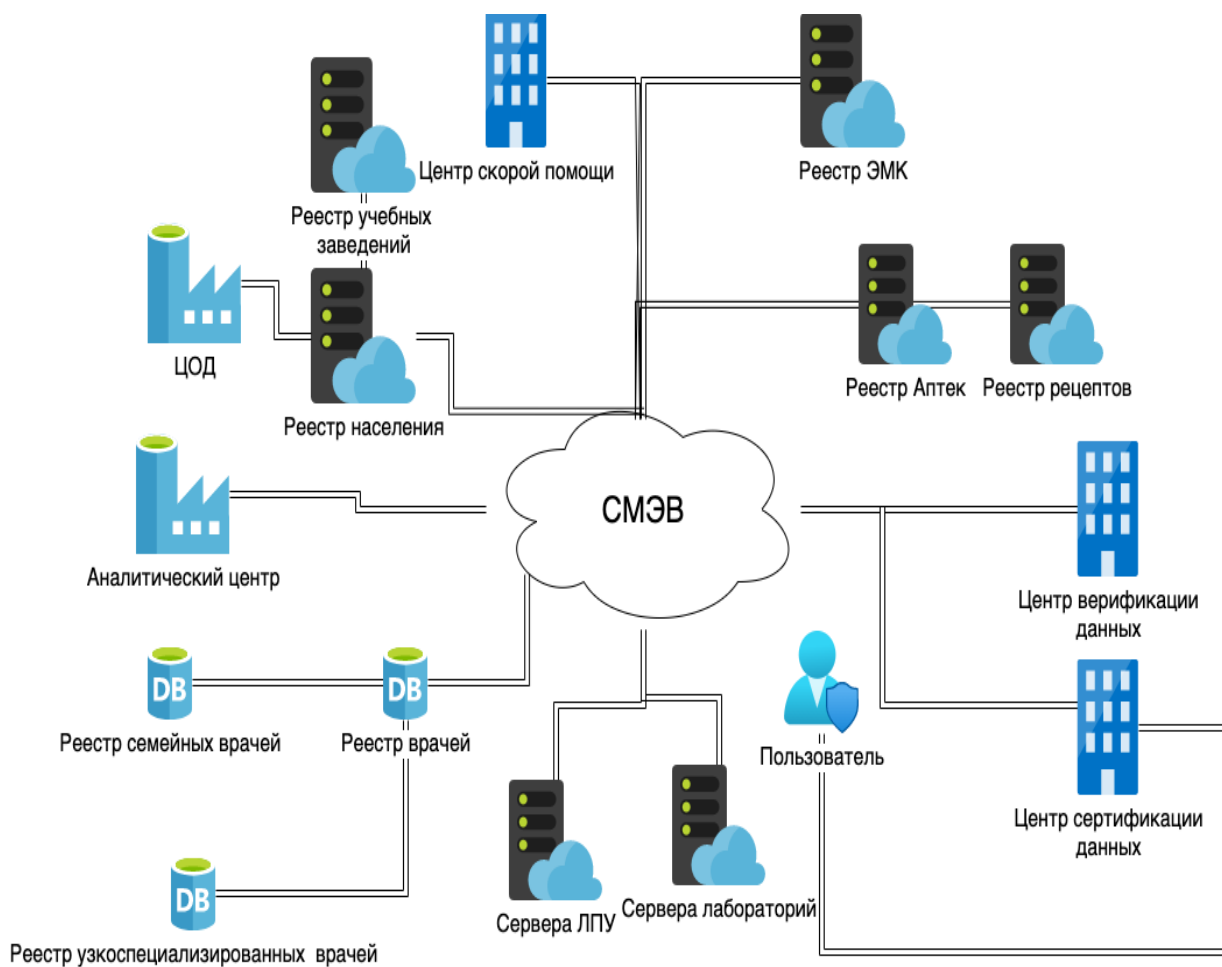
Центр скорой помощи

Реестр ЭМК

Реестр учебных заведений

ЦОД

Реестр населения

Реестр Аптек

Реестр рецептов

СМЭВ

Аналитический центр

Центр верификации данных

DB

Реестр семейных врачей

DB

Реестр врачей

Пользователь

Центр сертификации данных

DB

Реестр узкоспециализированных  врачей

Сервера ЛПУ

Сервера лабораторий